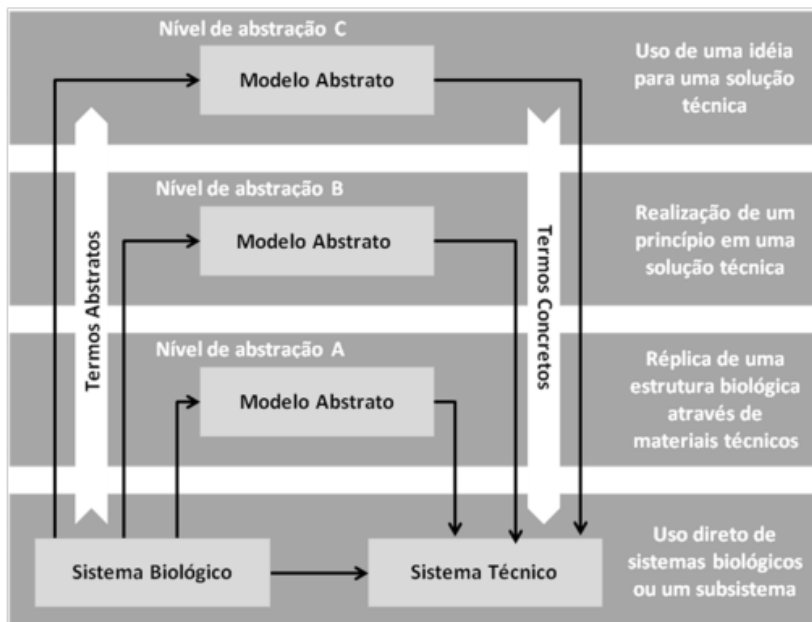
Nível de abstração C

Modelo Abstrato

Uso de uma idéia para uma solução técnica

Nível de abstração B

Modelo Abstrato

Realização de um princípio em uma solução técnica

Termos Abstratos

Termos Concretos

Nível de abstração A

Modelo Abstrato

Réplica de uma estrutura biológica através de materiais técnicos

Sistema Biológico

Sistema Técnico

Uso direto de sistemas biológicos ou um subsistema